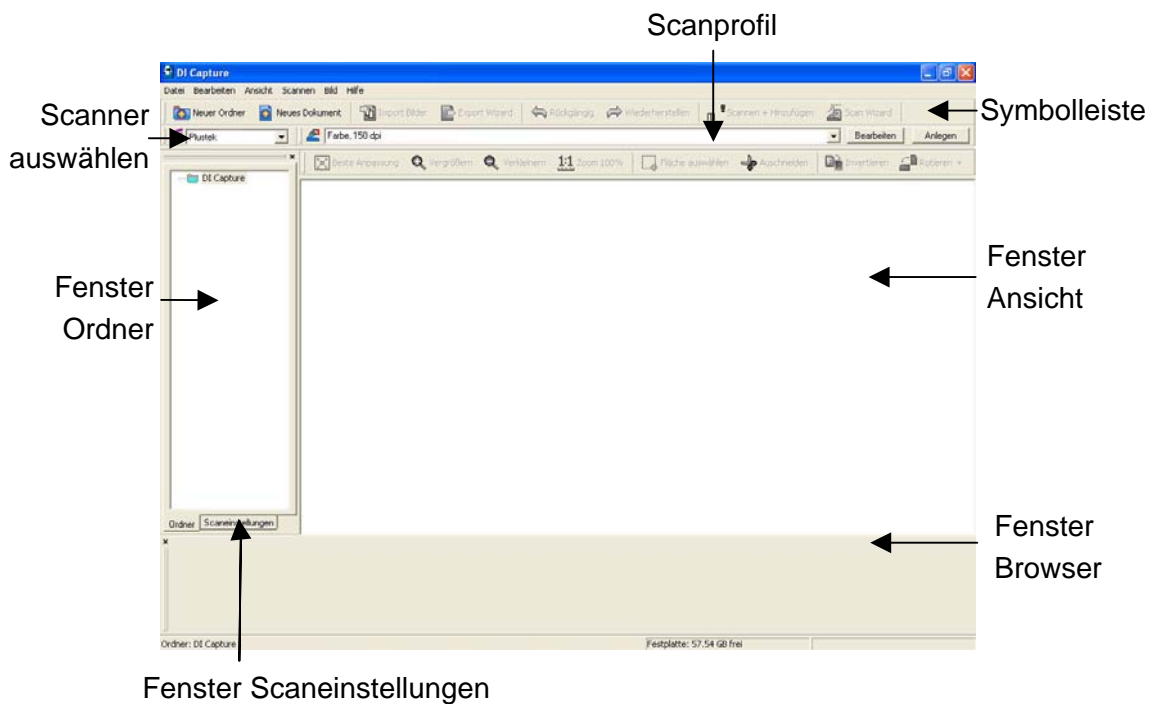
Scanprofil

DI Capture

Datei Bearbeiten Ansicht Scannen Bild Hilfe

Neuer Ordner Neues Dokument Import Bilder Export Wizard Rückgängig Wiederherstellen Scannen + Hinzufügen Scan Wizard

Symbolleiste

Scanner auswählen

Plustek

Farbe, 150 dpi

Bearbeiten Anlegen

Beste Anpassung Vergrößern Verkleinern 1:1 Zoom 100% Fläche auswählen Ausschneiden Invertieren Rotieren

DI Capture

Fenster Ordner

Fenster Ansicht

Ordner Scaneinstellungen

Fenster Browser

Ordner: DI Capture

Festplatte: 57.54 GB frei

Fenster Scaneinstellungen